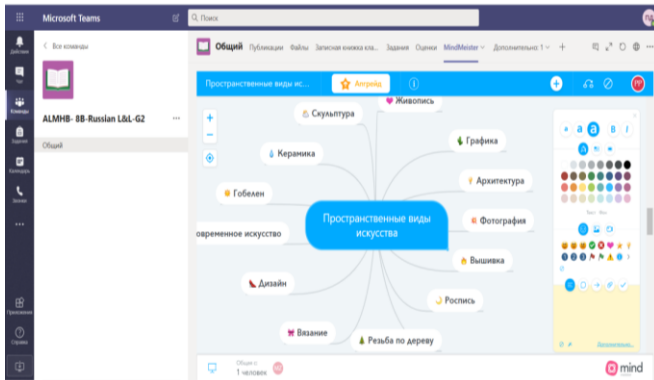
Microsoft Teams

Поиск

Действия

Чат

Команды

Задания

Календарь

Звонки

...

Приложения

Справка

< Все команды

ALMHB- 8B-Russian L&L-G2

...

Общий

Общий

Публикации

Файлы

Записная книжка кла...

Задания

Оценки

MindMeister

Дополнительно: 1

+

Пространственные виды ис...

Апгрейд

+

−

Живопись

Скульптура

Графика

Керамика

Архитектура

Гобелен

Фотография

Пространственные виды искусства

овременное искусство

Вышивка

Дизайн

Роспись

Вязание

Резьба по дереву

a

a

a

B

I

Общее с

1 человек

mind